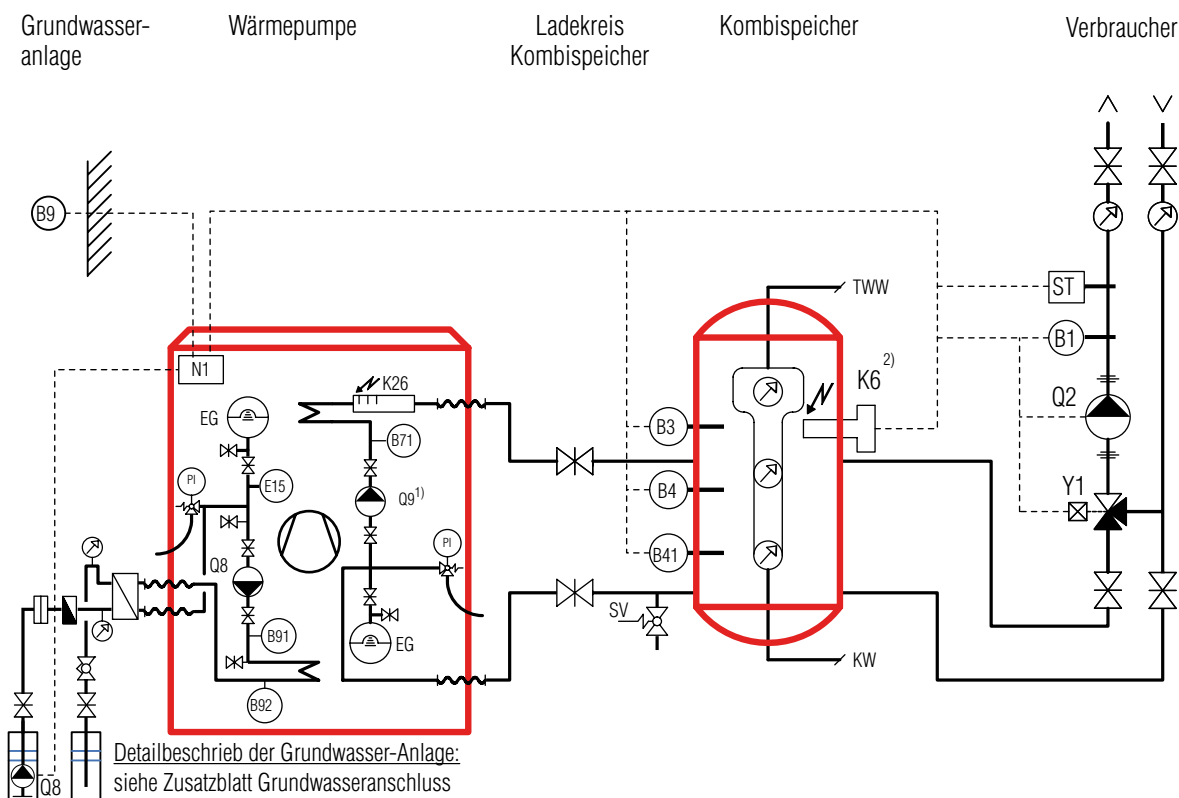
Grundwasseranlage

Wärmepumpe

Ladekreis Kombispeicher

Kombispeicher

Verbraucher

B9

N1

K26

EG

B71

PI

E15

Q9$^{1)}$

Q8

PI

B91

EG

B92

Q8

TWW

K6$^{2)}$

B3

B4

B41

SV

KW

ST

B1

Q2

Y1

Detailbeschrieb der Grundwasser-Anlage:
siehe Zusatzblatt Grundwasseranschluss